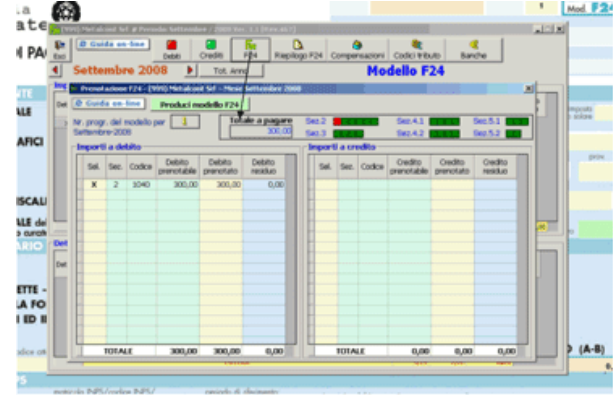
a
ate
N PA
ALE
AFICI
ISCAL
ALE de
o curat
ARIO
Det
ETTE -
A FO
I ED I
Mod. F24

(9990) Metalcont Srl # Periodo Settembre - 2008 Rev. 1.1 [Pers.str]
Esci
Guida on-line
Debiti
Crediti
F24
Riepilogo F24
Compensazioni
Codici tributo
Banche
Settembre 2008
Tot. Anno
Modello F24

Prenotazione F24 - (9990) Metalcont Srl - Mese Settembre 2008
Guida on-line
Produci modello F24
Nr. progr. del modello per Settembre-2008
1
Totale a pagare
300,00
Sez.2
Sez.3
Sez.4.1
Sez.4.2
Sez.5.1
Sez.5.2

Importi a debito

| Sel. | Sez. | Codice | Debito prenotabile | Debito prenotato | Debito residuo |
|---|---|---|---|---|---|
| X | 2 | 1040 | 300,00 | 300,00 | 0,00 |
| | | TOTALE | 300,00 | 300,00 | 0,00 |

Importi a credito

| Sel. | Sez. | Codice | Credito prenotabile | Credito prenotato | Credito residuo |
|---|---|---|---|---|---|
| | | TOTALE | 0,00 | 0,00 | 0,00 |

(A-B)
PS